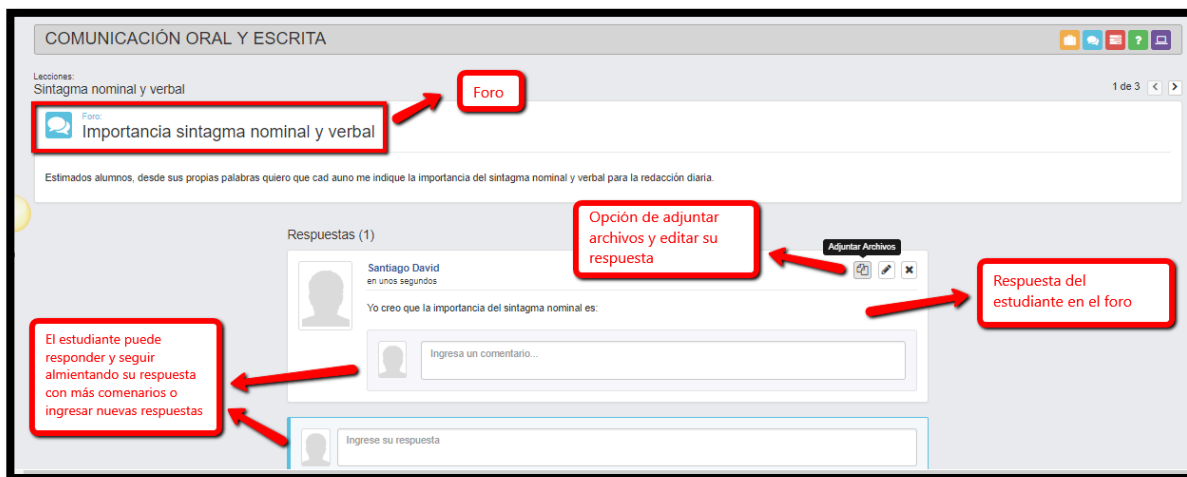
COMUNICACIÓN ORAL Y ESCRITA

Lecciones:
Sintagma nominal y verbal

Foro

1 de 3

Foro:
Importancia sintagma nominal y verbal

Estimados alumnos, desde sus propias palabras quiero que cad auno me indique la importancia del sintagma nominal y verbal para la redacción diaria.

Opción de adjuntar archivos y editar su respuesta

Respuestas (1)

Adjuntar Archivos

Santiago David
en unos segundos

Respuesta del estudiante en el foro

Yo creo que la importancia del sintagma nominal es:

El estudiante puede responder y seguir almientando su respuesta con más comenarios o ingresar nuevas respuestas

Ingresa un comentario...

Ingrese su respuesta